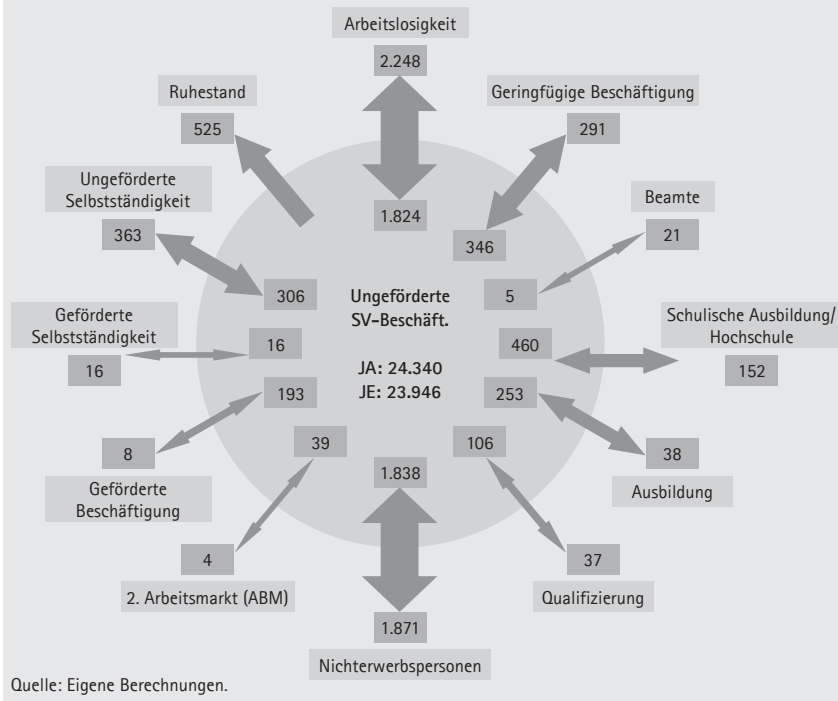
Arbeitslosigkeit
2.248
1.824

Ruhestand
525

Geringfügige Beschäftigung
291
346

Ungeförderte Selbstständigkeit
363
306

Beamte
21
5

Ungeförderte SV-Beschäft.

JA: 24.340
JE: 23.946

Geförderte Selbstständigkeit
16
16

Schulische Ausbildung/ Hochschule
460
152

193
8
Geförderte Beschäftigung

253
38
Ausbildung

39
4
2. Arbeitsmarkt (ABM)

106
37
Qualifizierung

1.838
1.871
Nichterwerbspersonen

Quelle: Eigene Berechnungen.